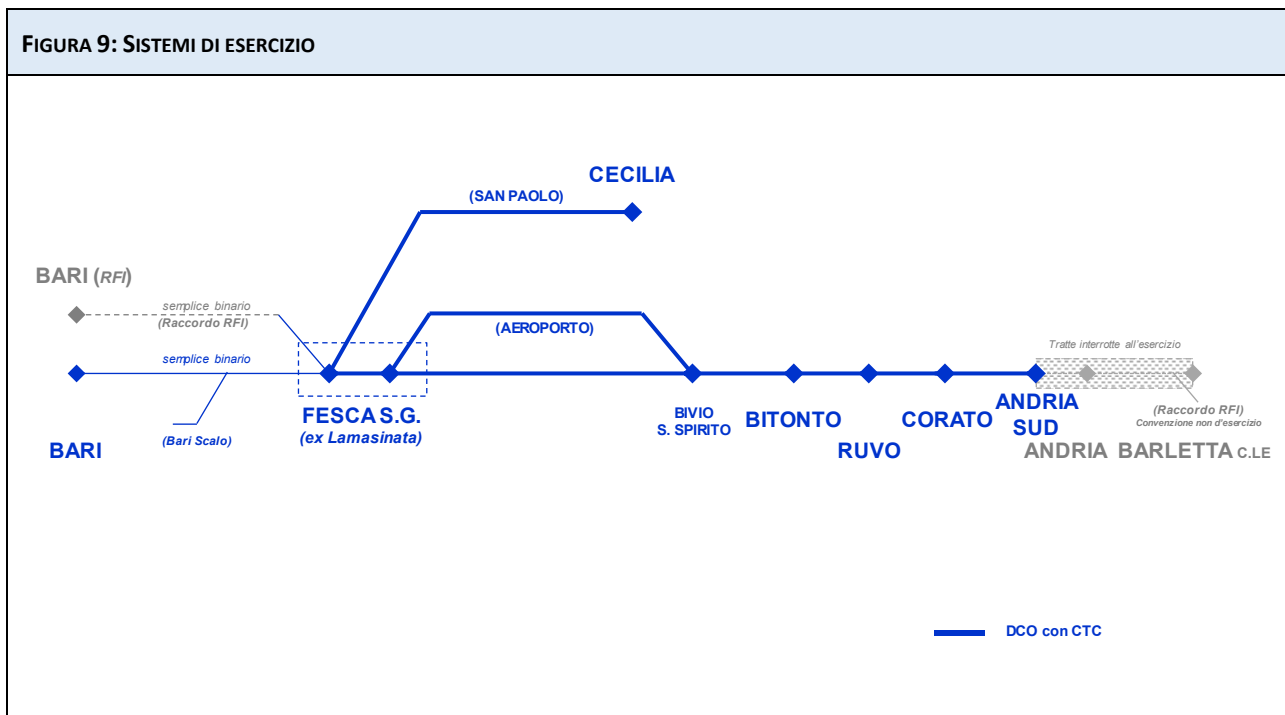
FIGURA 9: SISTEMI DI ESERCIZIO

CECILIA

(SAN PAOLO)

BARI (RFI)

semplice binario
(Raccordo RFI)

(AEROPORTO)

semplice binario

Tratte interrotte all'esercizio

FESCA S.G.
(ex Lamasinata)

BIVIO
S. SPIRITO

BITONTO

CORATO

ANDRIA
SUD

(Raccordo RFI)
Convenzione non d'esercizio

BARI

(Bari Scalo)

RUVO

ANDRIA

BARLETTA C.LE

DCO con CTC